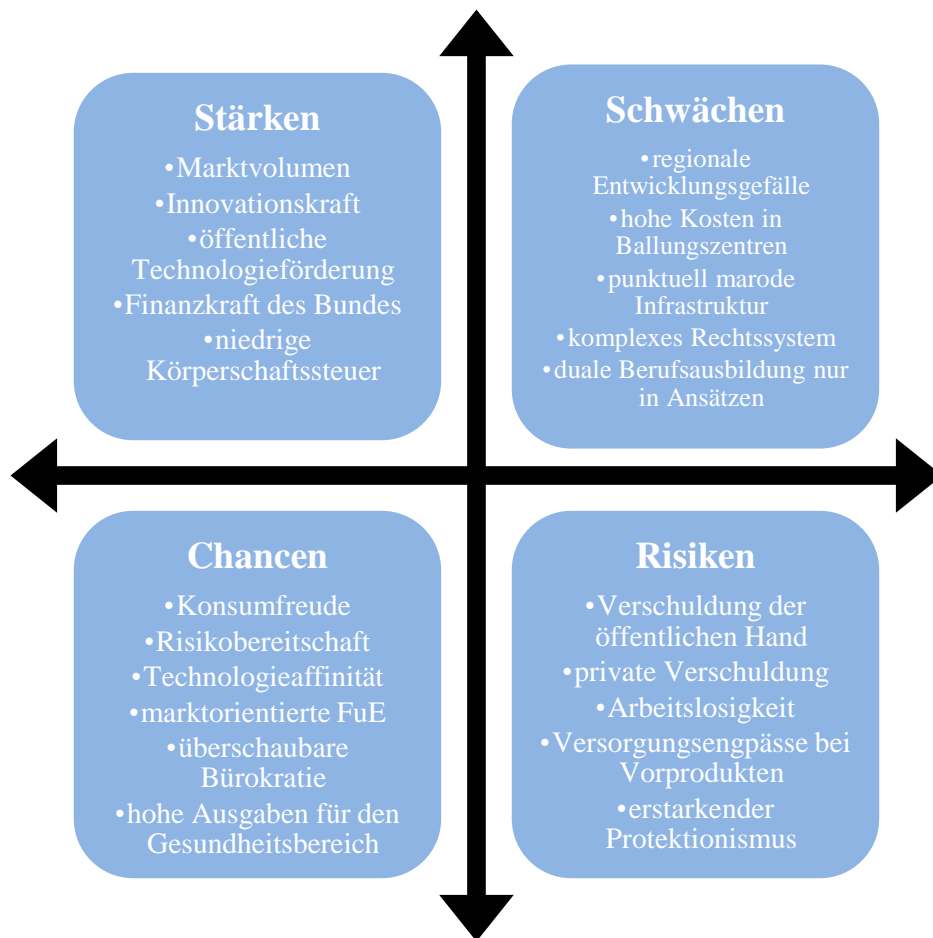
Stärken

•Marktvolumen
•Innovationskraft
•öffentliche Technologieförderung
•Finanzkraft des Bundes
•niedrige Körperschaftssteuer

Schwächen

•regionale Entwicklungsgefälle
•hohe Kosten in Ballungszentren
•punktuell marode Infrastruktur
•komplexes Rechtssystem
•duale Berufsausbildung nur in Ansätzen

Chancen

•Konsumfreude
•Risikobereitschaft
•Technologieaffinität
•marktorientierte FuE
•überschaubare Bürokratie
•hohe Ausgaben für den Gesundheitsbereich

Risiken

•Verschuldung der öffentlichen Hand
•private Verschuldung
•Arbeitslosigkeit
•Versorgungsengpässe bei Vorprodukten
•erstarkender Protektionismus